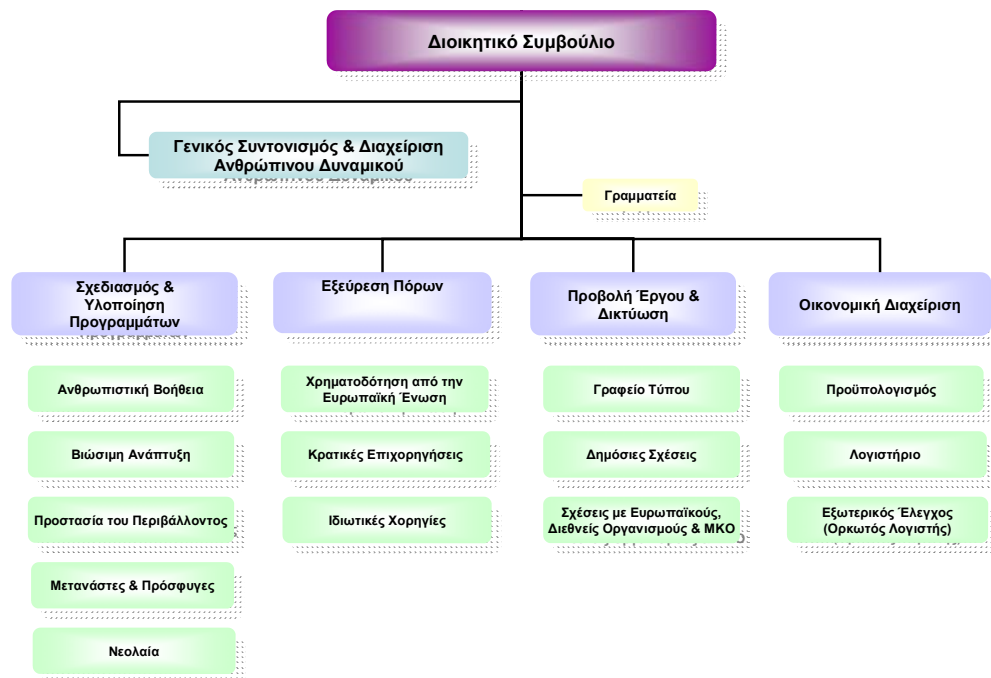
Διοικητικό Συμβούλιο

Γενικός Συντονισμός & Διαχείριση Ανθρώπινου Δυναμικού

Γραμματεία

Σχεδιασμός & Υλοποίηση Προγραμμάτων

Ανθρωπιστική Βοήθεια

Βιώσιμη Ανάπτυξη

Προστασία του Περιβάλλοντος

Μετανάστες & Πρόσφυγες

Νεολαία

Εξεύρεση Πόρων

Χρηματοδότηση από την Ευρωπαϊκή Ένωση

Κρατικές Επιχορηγήσεις

Ιδιωτικές Χορηγίες

Προβολή Έργου & Δικτύωση

Γραφείο Τύπου

Δημόσιες Σχέσεις

Σχέσεις με Ευρωπαϊκούς, Διεθνείς Οργανισμούς & ΜΚΟ

Οικονομική Διαχείριση

Προϋπολογισμός

Λογιστήριο

Εξωτερικός Έλεγχος (Ορκωτός Λογιστής)